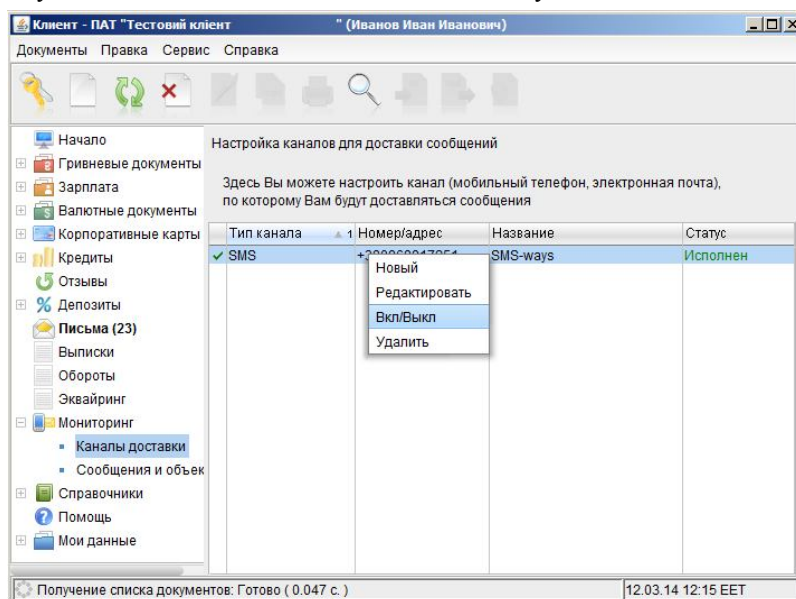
Клиент - ПАТ "Тестовий клієнт " (Иванов Иван Иванович)

Документы Правка Сервис Справка

Начало
Гривневые документы
Зарплата
Валютные документы
Корпоративные карты
Кредиты
Отзывы
Депозиты
Письма (23)
Выписки
Обороты
Эквайринг
Мониторинг
Каналы доставки
Сообщения и объек
Справочники
Помощь
Мои данные

Настройка каналов для доставки сообщений

Здесь Вы можете настроить канал (мобильный телефон, электронная почта), по которому Вам будут доставляться сообщения

| Тип канала 1 | Номер/адрес | Название | Статус |
|---|---|---|---|
| ✓ SMS | +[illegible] | SMS-ways | Исполнен |

Новый
Редактировать
Вкл/Выкл
Удалить

Получение списка документов: Готово ( 0.047 с. )

12.03.14 12:15 EET